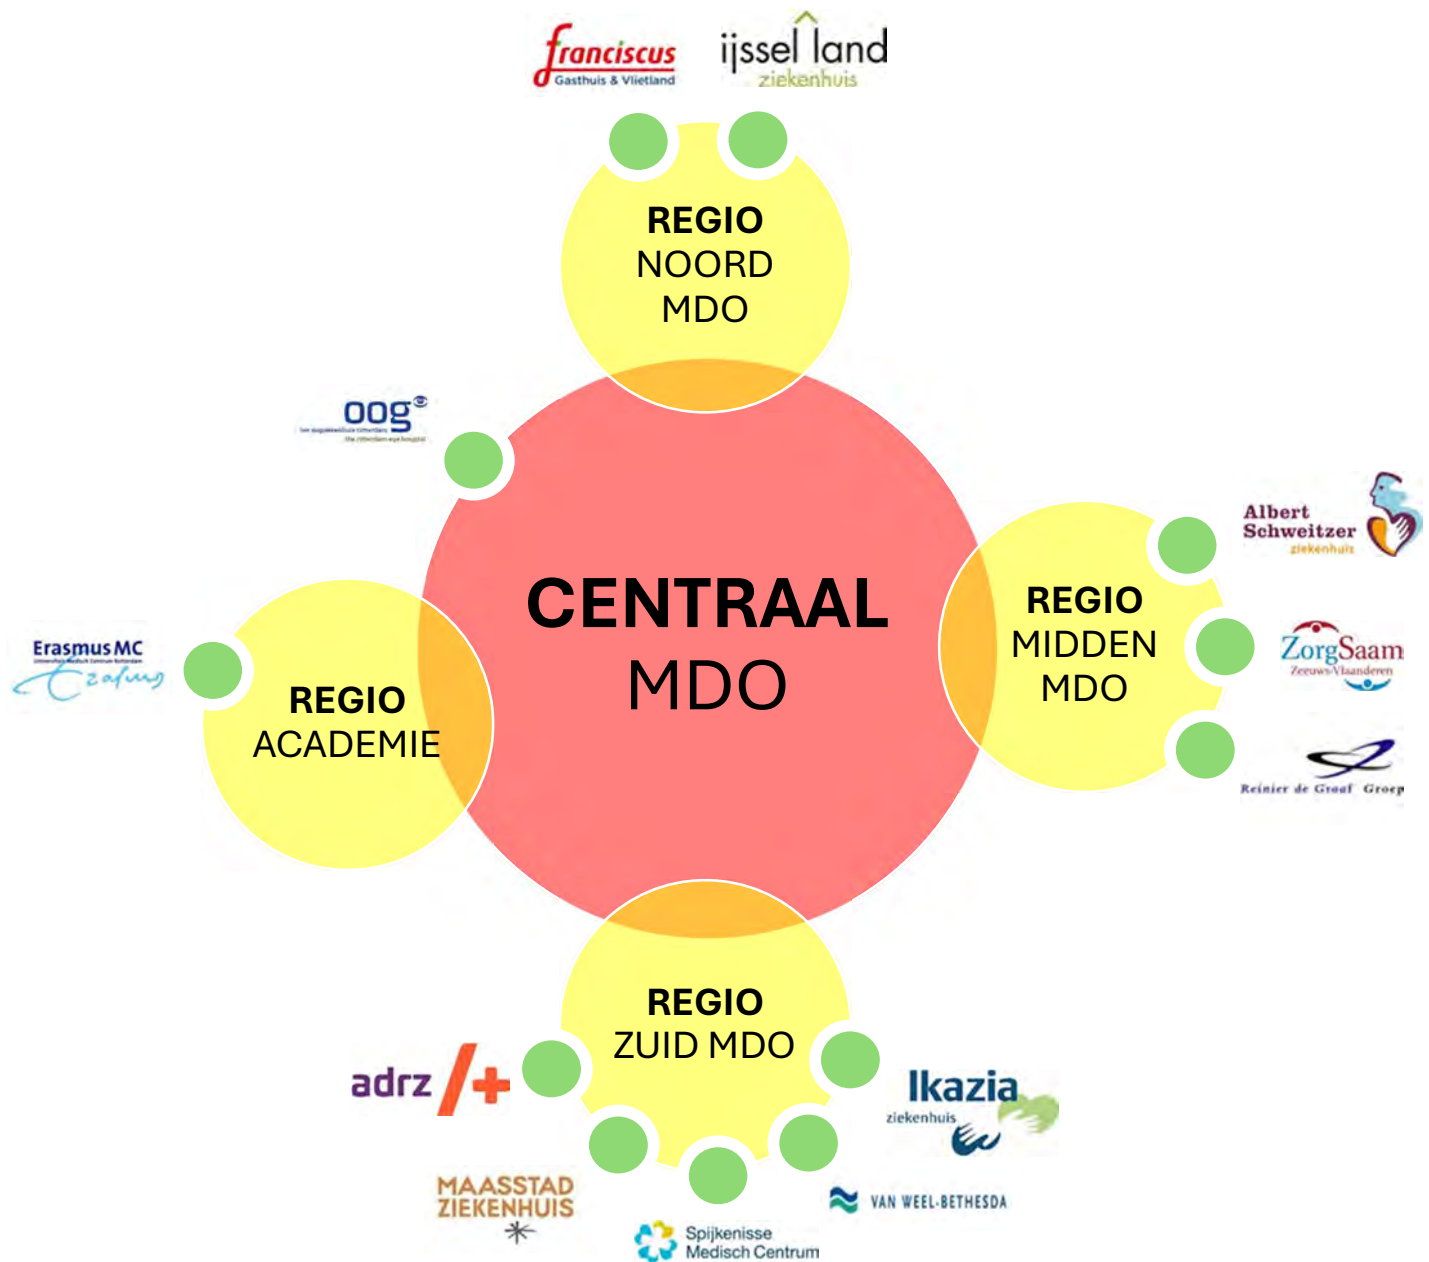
franciscus
Gasthuis & Vlietland

ijssel land
ziekenhuis

REGIO
NOORD
MDO

oog
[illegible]

CENTRAAL
MDO

Albert
Schweitzer
ziekenhuis

REGIO
MIDDEN
MDO

ZorgSaam
Zeeuws-Vlaanderen

Reinier de Graaf Groep

Erasmus MC
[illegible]

REGIO
ACADEMIE

REGIO
ZUID MDO

adrz

Ikazia
ziekenhuis

MAASSTAD
ZIEKENHUIS

VAN WEEL-BETHESDA

Spijkenisse
Medisch Centrum